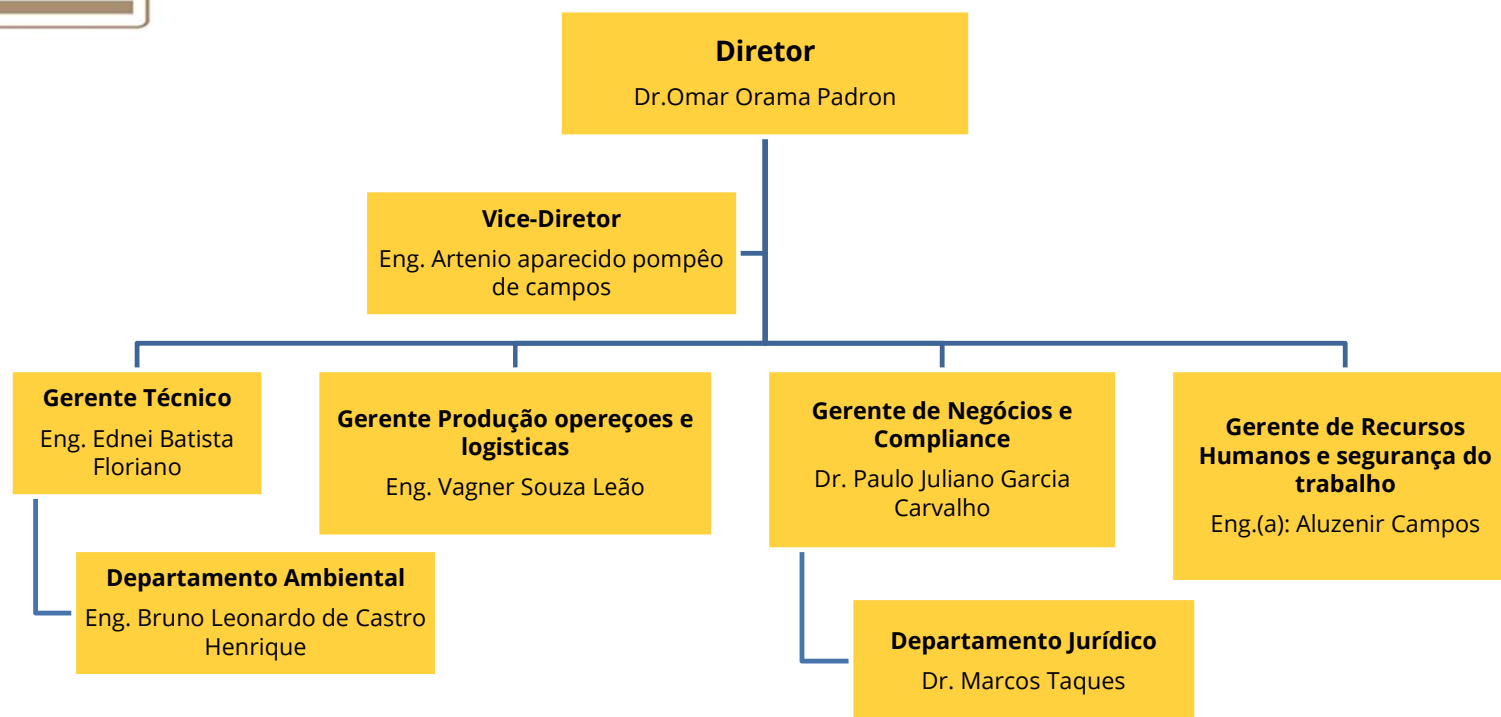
**Diretor**
Dr.Omar Orama Padron

**Vice-Diretor**
Eng. Artenio aparecido pompêo de campos

**Gerente Técnico**
Eng. Ednei Batista Floriano

**Gerente Produção opereçoes e logisticas**
Eng. Vagner Souza Leão

**Gerente de Negócios e Compliance**
Dr. Paulo Juliano Garcia Carvalho

**Gerente de Recursos Humanos e segurança do trabalho**
Eng.(a): Aluzenir Campos

**Departamento Ambiental**
Eng. Bruno Leonardo de Castro Henrique

**Departamento Jurídico**
Dr. Marcos Taques